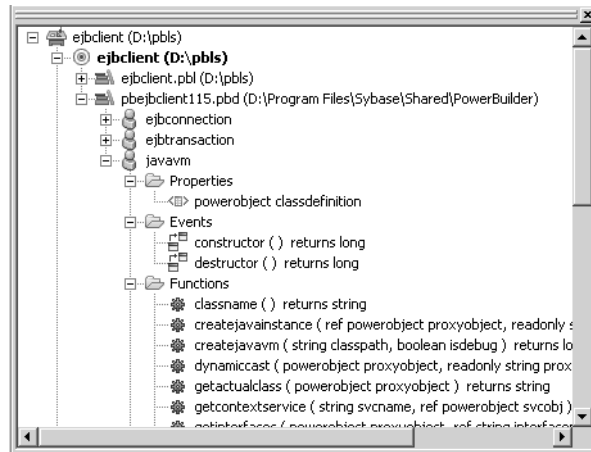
ejbclient (D:\pbls)
ejbclient (D:\pbls)
ejbclient.pbl (D:\pbls)
pbejbclient115.pbd (D:\Program Files\Sybase\Shared\PowerBuilder)
ejbconnection
ejbtransaction
javavm
Properties
powerobject classdefinition
Events
constructor ( ) returns long
destructor ( ) returns long
Functions
classname ( ) returns string
createjavainstance ( ref powerobject proxyobject, readonly s
createjavavm ( string classpath, boolean isdebug ) returns lo
dynamiccast ( powerobject proxyobject, readonly string prox
getactualclass ( powerobject proxyobject ) returns string
getcontextservice ( string svcname, ref powerobject svcobj )
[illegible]